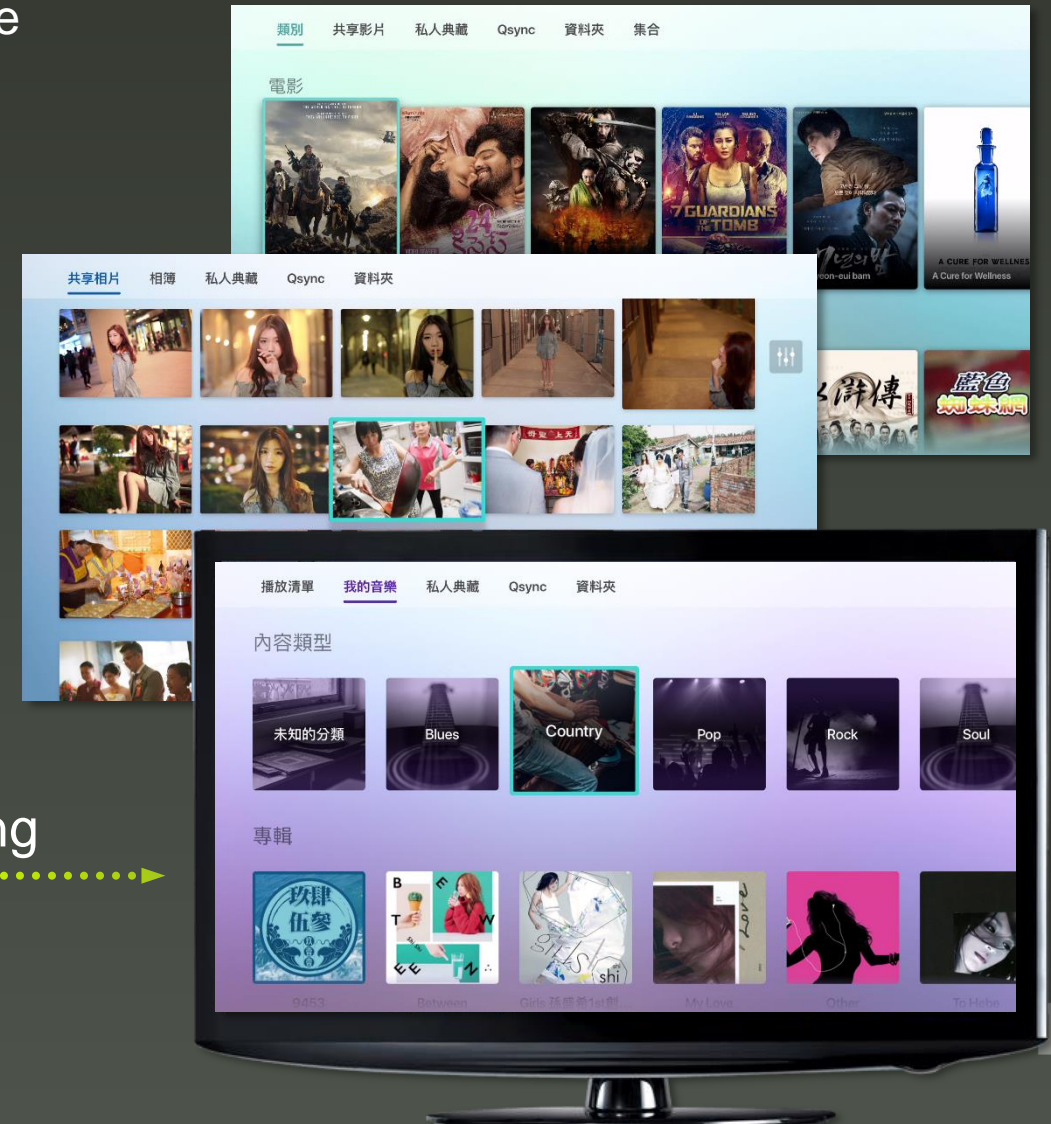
e

類別 共享影片 私人典藏 Qsync 資料夾 集合

電影

7 GUARDIANS OF THE TOMB

eon-eui bam

A CURE FOR WELLNES
A Cure for Wellness

共享相片 相簿 私人典藏 Qsync 資料夾

詩傳

藍色蜘蛛網

播放清單 我的音樂 私人典藏 Qsync 資料夾

內容類型

未知的分類 Blues Country Pop Rock Soul

專輯

玖肆伍參

9453 Between Girls 孫盛希1st創... My Love Other To Hebe

ng